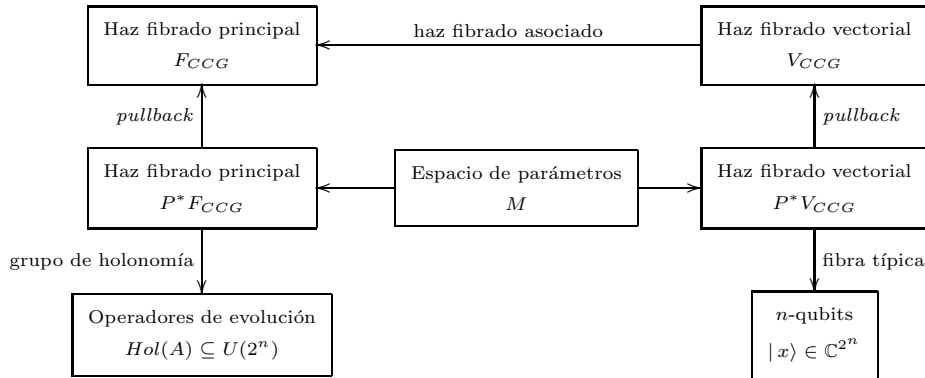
Haz fibrado principal
$F_{CCG}$

haz fibrado asociado

Haz fibrado vectorial
$V_{CCG}$

$pullback$

$pullback$

Haz fibrado principal
$P^*F_{CCG}$

Espacio de parámetros
$M$

Haz fibrado vectorial
$P^*V_{CCG}$

grupo de holonomía

fibra típica

Operadores de evolución
$Hol(A) \subseteq U(2^n)$

$n$-qubits
$|x\rangle \in \mathbb{C}^{2^n}$